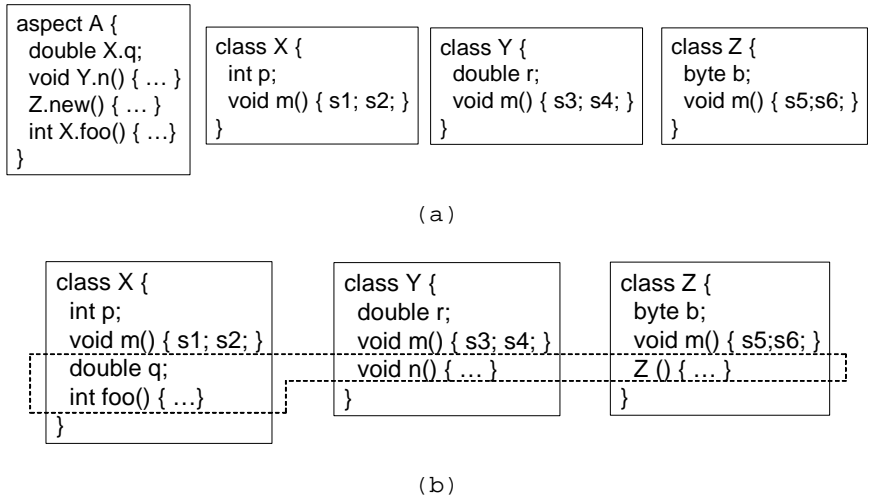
aspect A {
double X.q;
void Y.n() { … }
Z.new() { … }
int X.foo() { …}
}

class X {
int p;
void m() { s1; s2; }
}

class Y {
double r;
void m() { s3; s4; }
}

class Z {
byte b;
void m() { s5;s6; }
}

(a)

class X {
int p;
void m() { s1; s2; }
double q;
int foo() { …}
}

class Y {
double r;
void m() { s3; s4; }
void n() { … }
}

class Z {
byte b;
void m() { s5;s6; }
Z () { … }
}

(b)